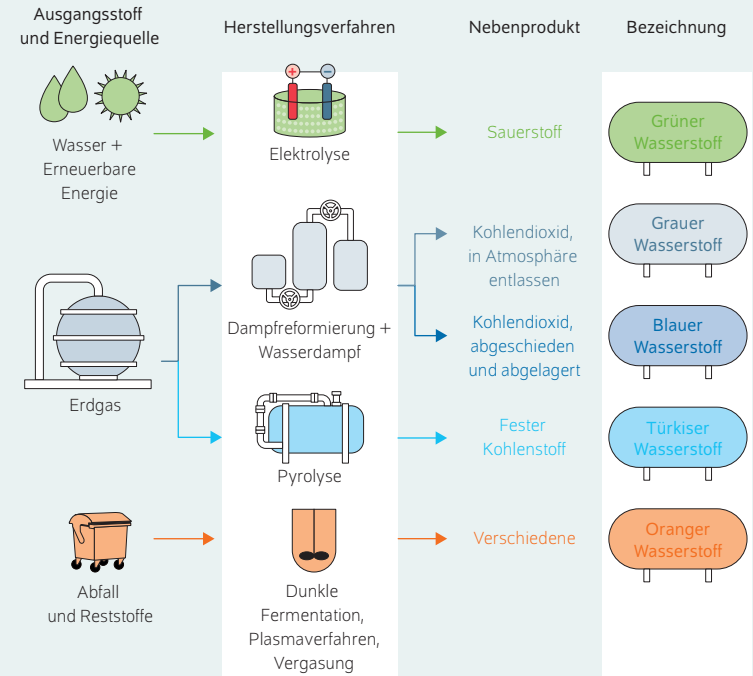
Ausgangsstoff und Energiequelle

Herstellungsverfahren

Nebenprodukt

Bezeichnung

Wasser + Erneuerbare Energie

Elektrolyse

Sauerstoff

Grüner Wasserstoff

Kohlendioxid, in Atmosphäre entlassen

Grauer Wasserstoff

Dampfreformierung + Wasserdampf

Kohlendioxid, abgeschieden und abgelagert

Blauer Wasserstoff

Erdgas

Pyrolyse

Fester Kohlenstoff

Türkiser Wasserstoff

Abfall und Reststoffe

Dunkle Fermentation, Plasmaverfahren, Vergasung

Verschiedene

Oranger Wasserstoff